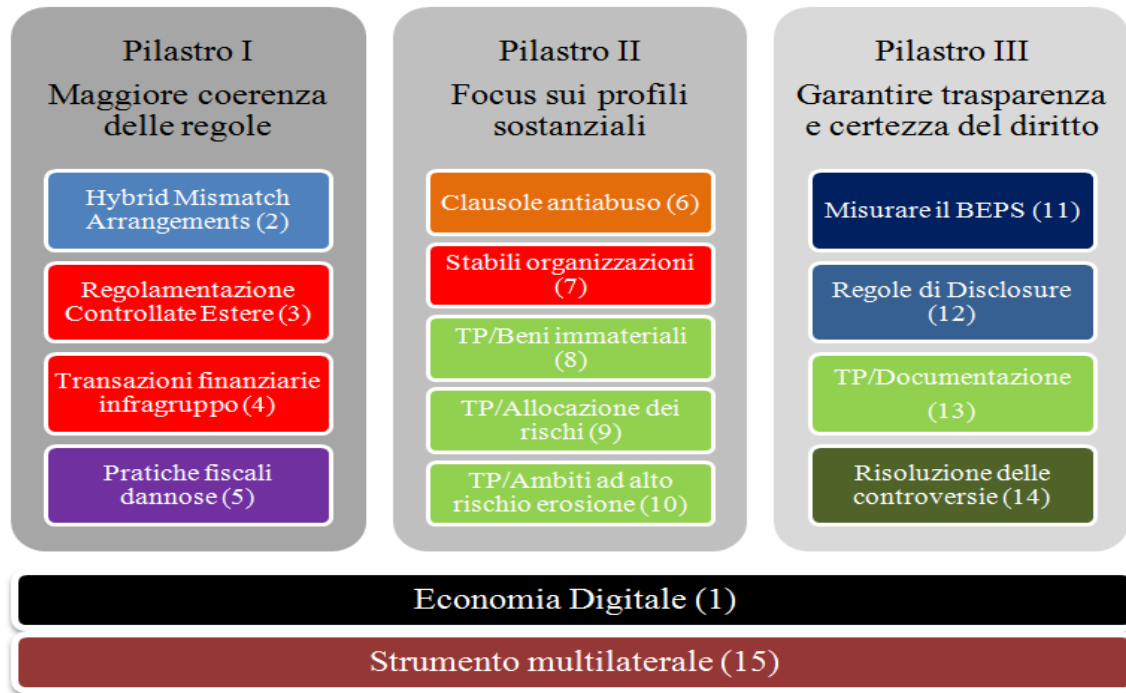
Pilastro I

Maggiore coerenza delle regole

Hybrid Mismatch Arrangements (2)

Regolamentazione Controllate Estere (3)

Transazioni finanziarie infragruppo (4)

Pratiche fiscali dannose (5)

Pilastro II

Focus sui profili sostanziali

Clausole antiabuso (6)

Stabili organizzazioni (7)

TP/Beni immateriali (8)

TP/Allocazione dei rischi (9)

TP/Ambiti ad alto rischio erosione (10)

Pilastro III

Garantire trasparenza e certezza del diritto

Misurare il BEPS (11)

Regole di Disclosure (12)

TP/Documentazione (13)

Risoluzione delle controversie (14)

Economia Digitale (1)

Strumento multilaterale (15)